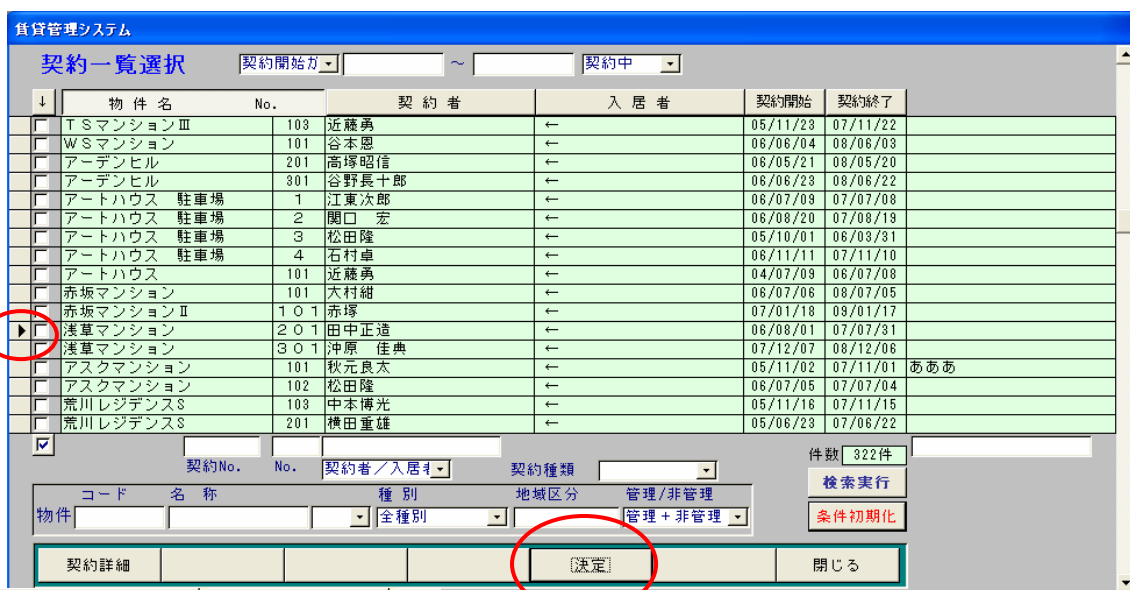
賃貸管理システム

契約一覧選択 契約開始ガ ~ 契約中

| ↓ | 物 件 名 | No. | 契 約 者 | 入 居 者 | 契約開始 | 契約終了 | |
|---|---|---|---|---|---|---|---|
| | TSマンションⅢ | 103 | 近藤勇 | ← | 05/11/23 | 07/11/22 | |
| | WSマンション | 101 | 谷本恩 | ← | 06/06/04 | 08/06/03 | |
| | アーデンヒル | 201 | 高塚昭信 | ← | 06/05/21 | 08/05/20 | |
| | アーデンヒル | 301 | 谷野長十郎 | ← | 06/06/23 | 08/06/22 | |
| | アートハウス 駐車場 | 1 | 江東次郎 | ← | 06/07/09 | 07/07/08 | |
| | アートハウス 駐車場 | 2 | 関口 宏 | ← | 06/08/20 | 07/08/19 | |
| | アートハウス 駐車場 | 3 | 松田隆 | ← | 05/10/01 | 06/03/31 | |
| | アートハウス 駐車場 | 4 | 石村卓 | ← | 06/11/11 | 07/11/10 | |
| | アートハウス | 101 | 近藤勇 | ← | 04/07/09 | 06/07/08 | |
| | 赤坂マンション | 101 | 大村紺 | ← | 06/07/06 | 08/07/05 | |
| | 赤坂マンションⅡ | 101 | 赤塚 | ← | 07/01/18 | 09/01/17 | |
| ▶ | 浅草マンション | 201 | 田中正造 | ← | 06/08/01 | 07/07/31 | |
| | 浅草マンション | 301 | 沖原 佳典 | ← | 07/12/07 | 08/12/06 | |
| | アスクマンション | 101 | 秋元良太 | ← | 05/11/02 | 07/11/01 | あああ |
| | アスクマンション | 102 | 松田隆 | ← | 06/07/05 | 07/07/04 | |
| | 荒川レジデンスS | 103 | 中本博光 | ← | 05/11/16 | 07/11/15 | |
| | 荒川レジデンスS | 201 | 横田重雄 | ← | 05/06/23 | 07/06/22 | |

契約No. No. 契約者/入居者 契約種類
件数 322件
検索実行
条件初期化

コード 名 称 種 別 地域区分 管理/非管理
物件 全種別 管理+非管理

契約詳細 決定 閉じる